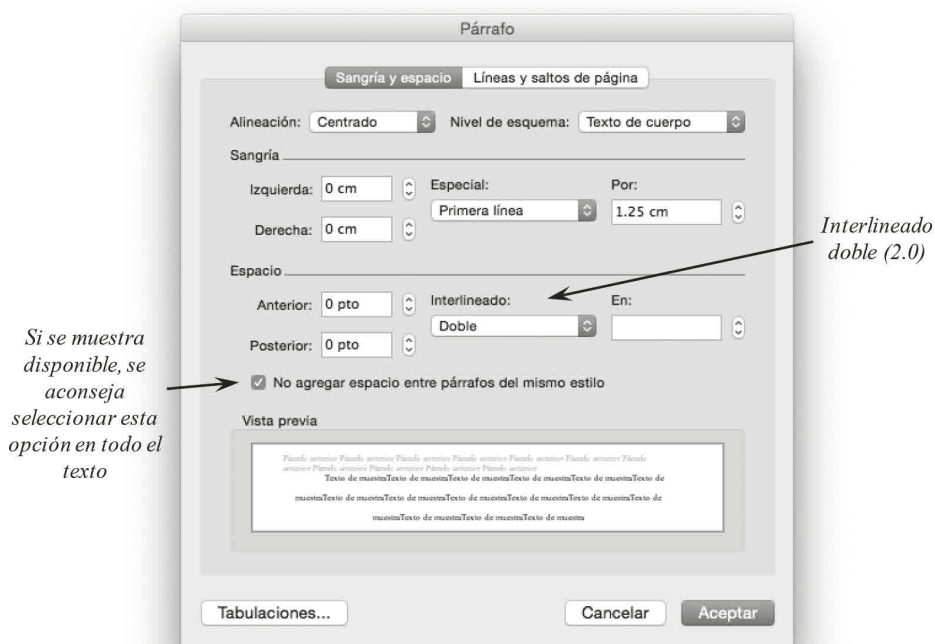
Párrafo

Sangría y espacio | Líneas y saltos de página

Alineación: Centrado

Nivel de esquema: Texto de cuerpo

Sangría

Izquierda: 0 cm

Especial:

Por:

Primera línea

1.25 cm

Derecha: 0 cm

Interlineado doble (2.0)

Espacio

Anterior: 0 pto

Interlineado:

En:

Doble

Posterior: 0 pto

Si se muestra disponible, se aconseja seleccionar esta opción en todo el texto

No agregar espacio entre párrafos del mismo estilo

Vista previa

Párrafo anterior Párrafo anterior Párrafo anterior Párrafo anterior Párrafo anterior Párrafo anterior Párrafo anterior Párrafo anterior Párrafo anterior Párrafo anterior Párrafo anterior Párrafo anterior

Texto de muestraTexto de muestraTexto de muestraTexto de muestraTexto de muestraTexto de

muestraTexto de muestraTexto de muestraTexto de muestraTexto de muestraTexto de muestraTexto de

muestraTexto de muestraTexto de muestraTexto de muestra

Tabulaciones...

Cancelar

Aceptar